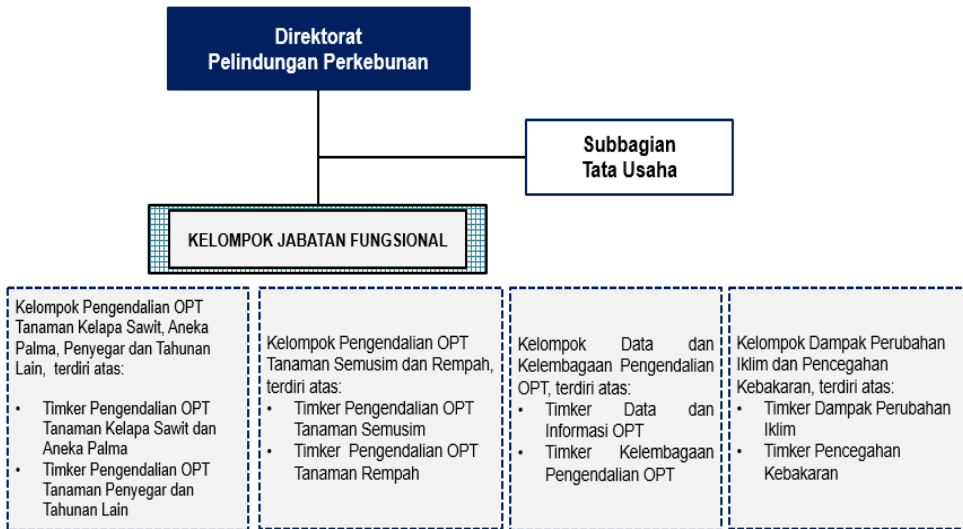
Direktorat
Pelindungan Perkebunan

Subbagian
Tata Usaha

KELOMPOK JABATAN FUNGSIONAL

Kelompok Pengendalian OPT Tanaman Kelapa Sawit, Aneka Palma, Penyegar dan Tahunan Lain, terdiri atas:
• Timker Pengendalian OPT Tanaman Kelapa Sawit dan Aneka Palma
• Timker Pengendalian OPT Tanaman Penyegar dan Tahunan Lain

Kelompok Pengendalian OPT Tanaman Semusim dan Rempah, terdiri atas:
• Timker Pengendalian OPT Tanaman Semusim
• Timker Pengendalian OPT Tanaman Rempah

Kelompok Data dan Kelembagaan Pengendalian OPT, terdiri atas:
• Timker Data dan Informasi OPT
• Timker Kelembagaan Pengendalian OPT

Kelompok Dampak Perubahan Iklim dan Pencegahan Kebakaran, terdiri atas:
• Timker Dampak Perubahan Iklim
• Timker Pencegahan Kebakaran